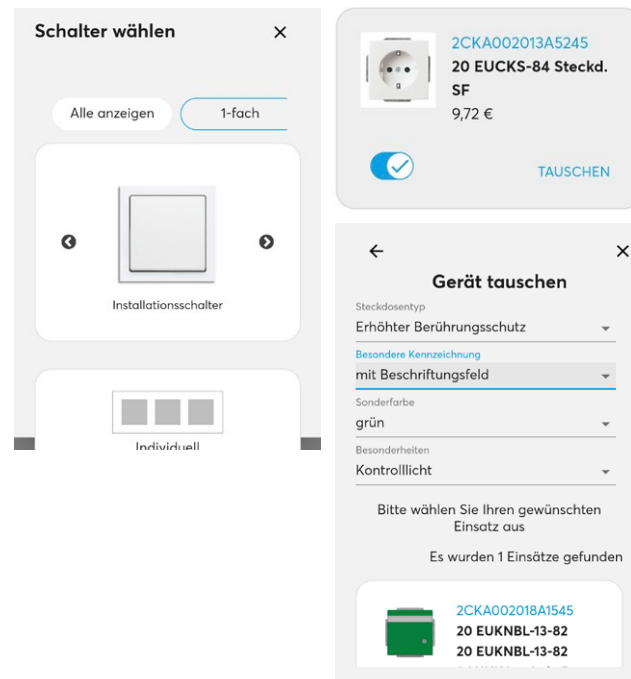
Schalter wählen ×

Alle anzeigen
1-fach

Installationsschalter

Individuell

2CKA002013A5245
20 EUCKS-84 Steckd. SF
9,72 €

TAUSCHEN

←
×

Gerät tauschen

Steckdosentyp
Erhöhter Berührungsschutz

Besondere Kennzeichnung
mit Beschriftungsfeld

Sonderfarbe
grün

Besonderheiten
Kontrolllicht

Bitte wählen Sie Ihren gewünschten Einsatz aus

Es wurden 1 Einsätze gefunden

2CKA002018A1545
20 EUKNBL-13-82
20 EUKNBL-13-82
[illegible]